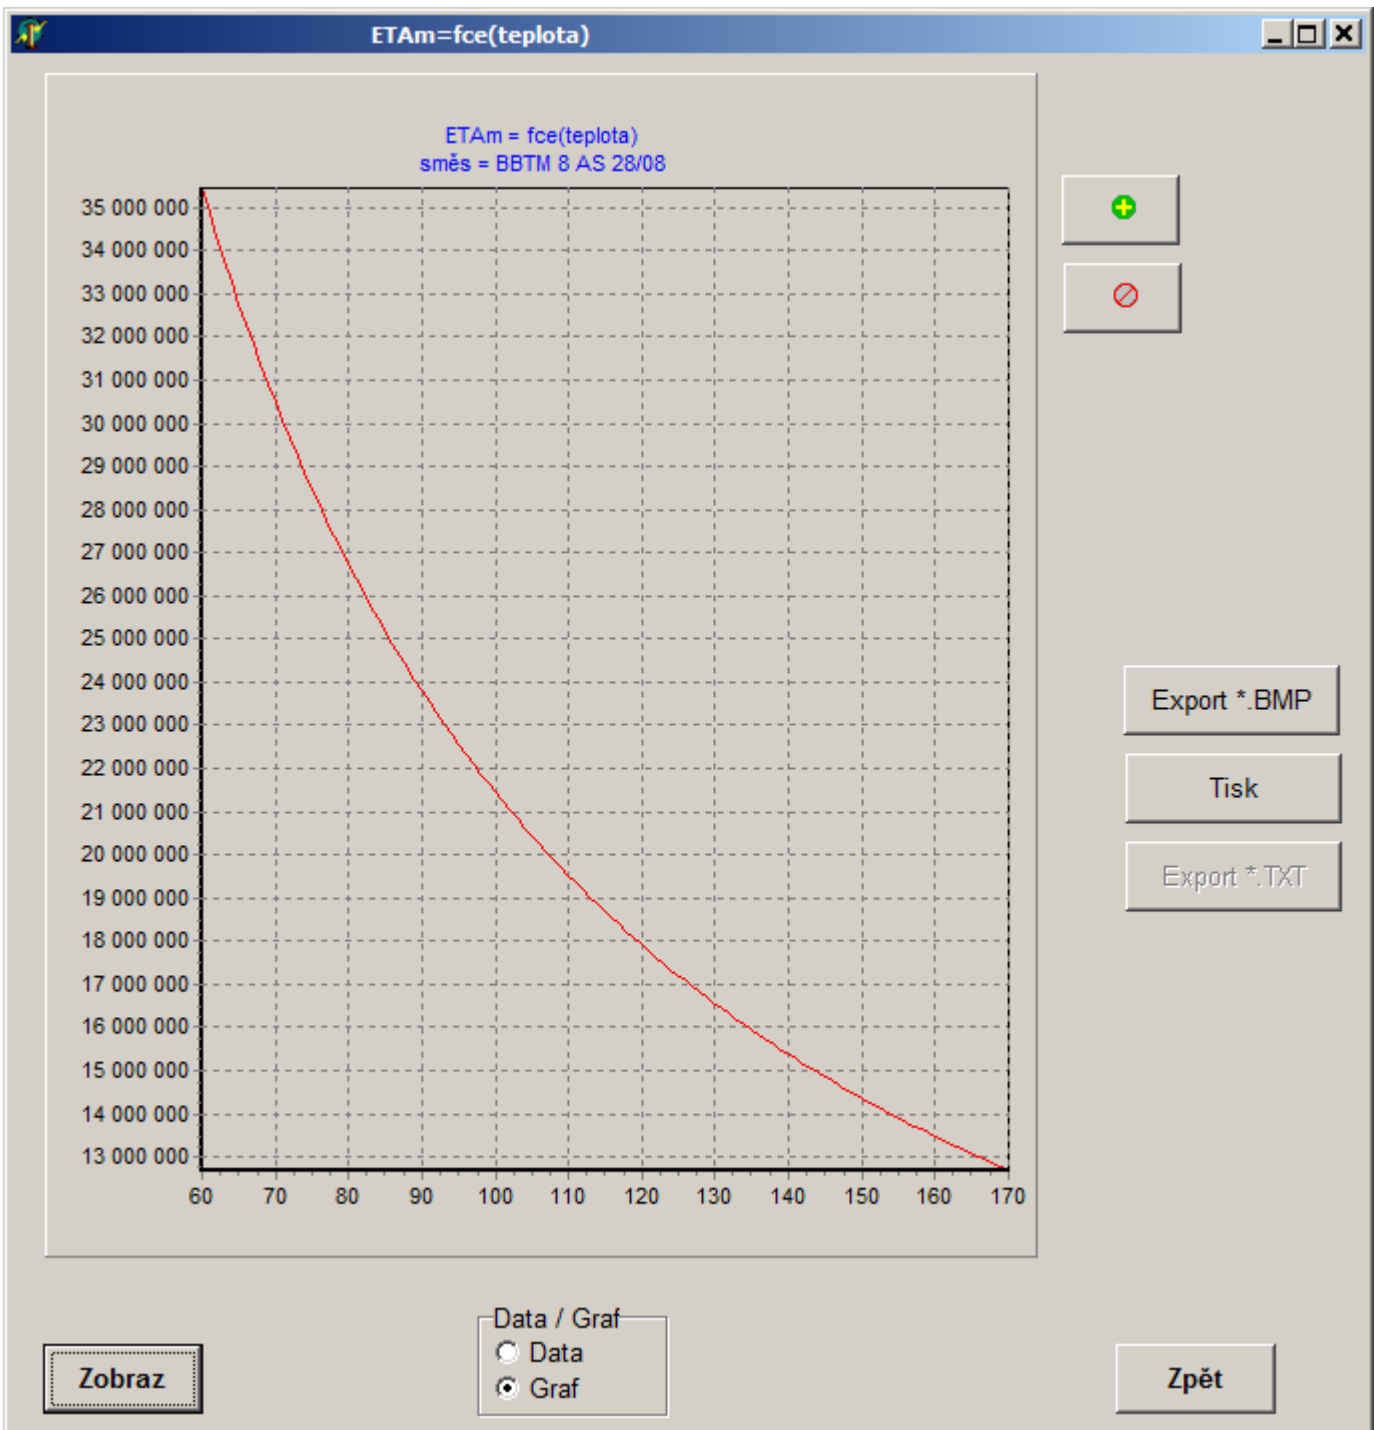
ETAm=fce(teplota)

ETAm = fce(teplota)
směs = BBTM 8 AS 28/08

35 000 000
34 000 000
33 000 000
32 000 000
31 000 000
30 000 000
29 000 000
28 000 000
27 000 000
26 000 000
25 000 000
24 000 000
23 000 000
22 000 000
21 000 000
20 000 000
19 000 000
18 000 000
17 000 000
16 000 000
15 000 000
14 000 000
13 000 000

60 70 80 90 100 110 120 130 140 150 160 170

Export *.BMP
Tisk
Export *.TXT

Zobraz

Data / Graf
Data
Graf

Zpět